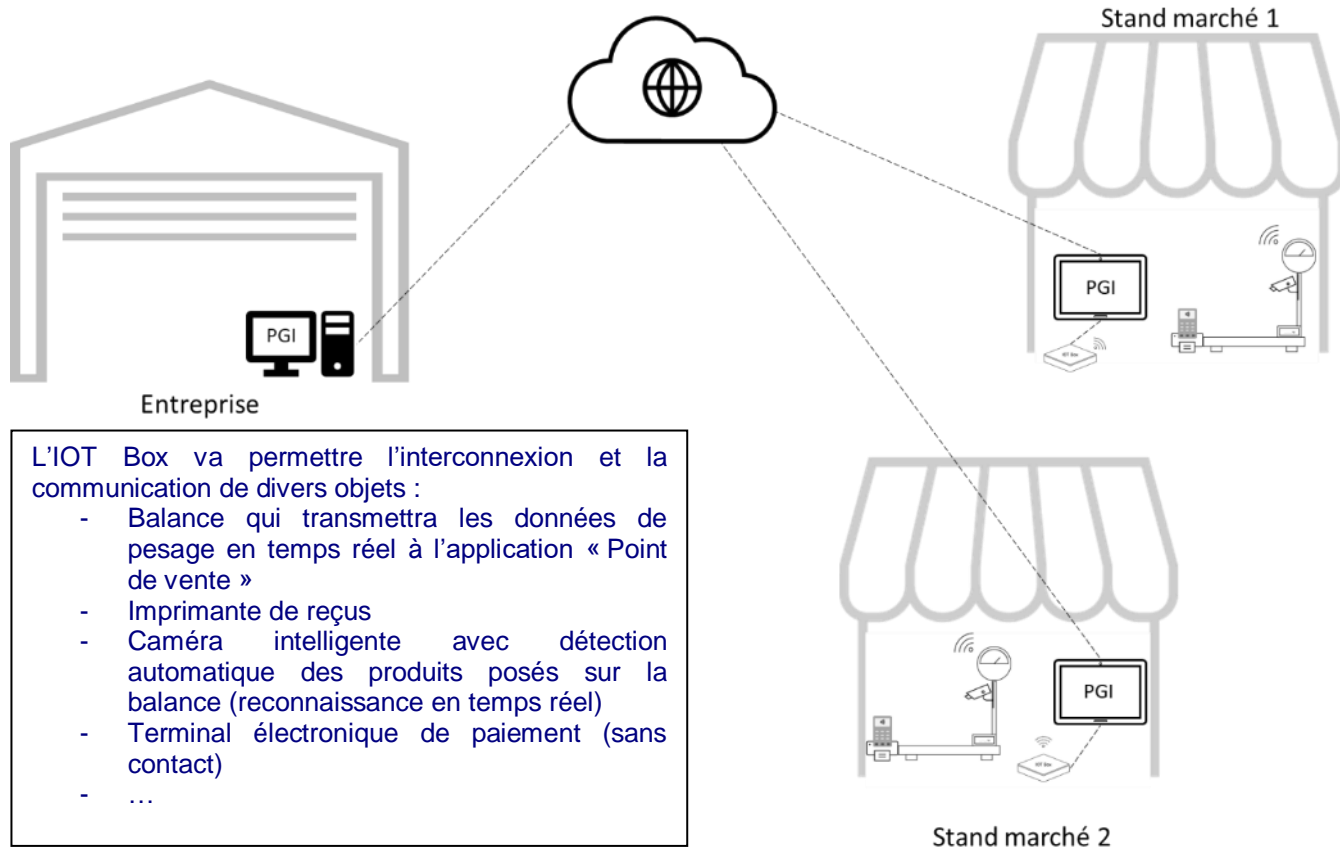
Stand marché 1

PGI

PGI

Entreprise

L'IOT Box va permettre l'interconnexion et la communication de divers objets :
- Balance qui transmettra les données de pesage en temps réel à l'application « Point de vente »
- Imprimante de reçus
- Caméra intelligente avec détection automatique des produits posés sur la balance (reconnaissance en temps réel)
- Terminal électronique de paiement (sans contact)
- …

PGI

Stand marché 2